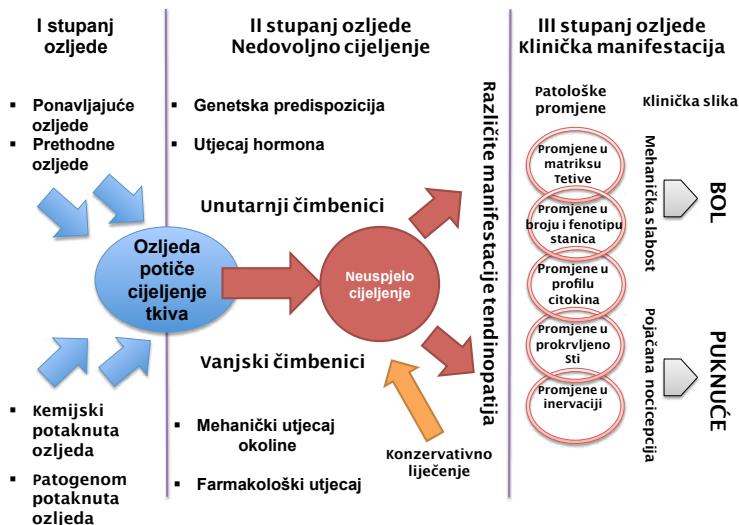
I stupanj ozljede

Ponavljajuće ozljede
Prethodne ozljede

Ozljeda potiče cijeljenje tkiva

Kemijski potaknuta ozljeda
Patogenom potaknuta ozljeda

II stupanj ozljede
Nedovoljno cijeljenje

Genetska predispozicija
Utjecaj hormona

Unutarnji čimbenici

Neuspjelo cijeljenje

Vanjski čimbenici

Mehanički utjecaj okoline
Farmakološki utjecaj

Konzervativno liječenje

Različite manifestacije tendinopatija

III stupanj ozljede
Klinička manifestacija

Patološke promjene

Klinička slika

Promjene u matriksu Tetive
Promjene u broju i fenotipu stanica
Promjene u profilu citokina
Promjene u prokrvljeno Sti
Promjene u inervaciji

Mehanička slabost

Pojačana nocicepcija

BOL

PUKNUĆE